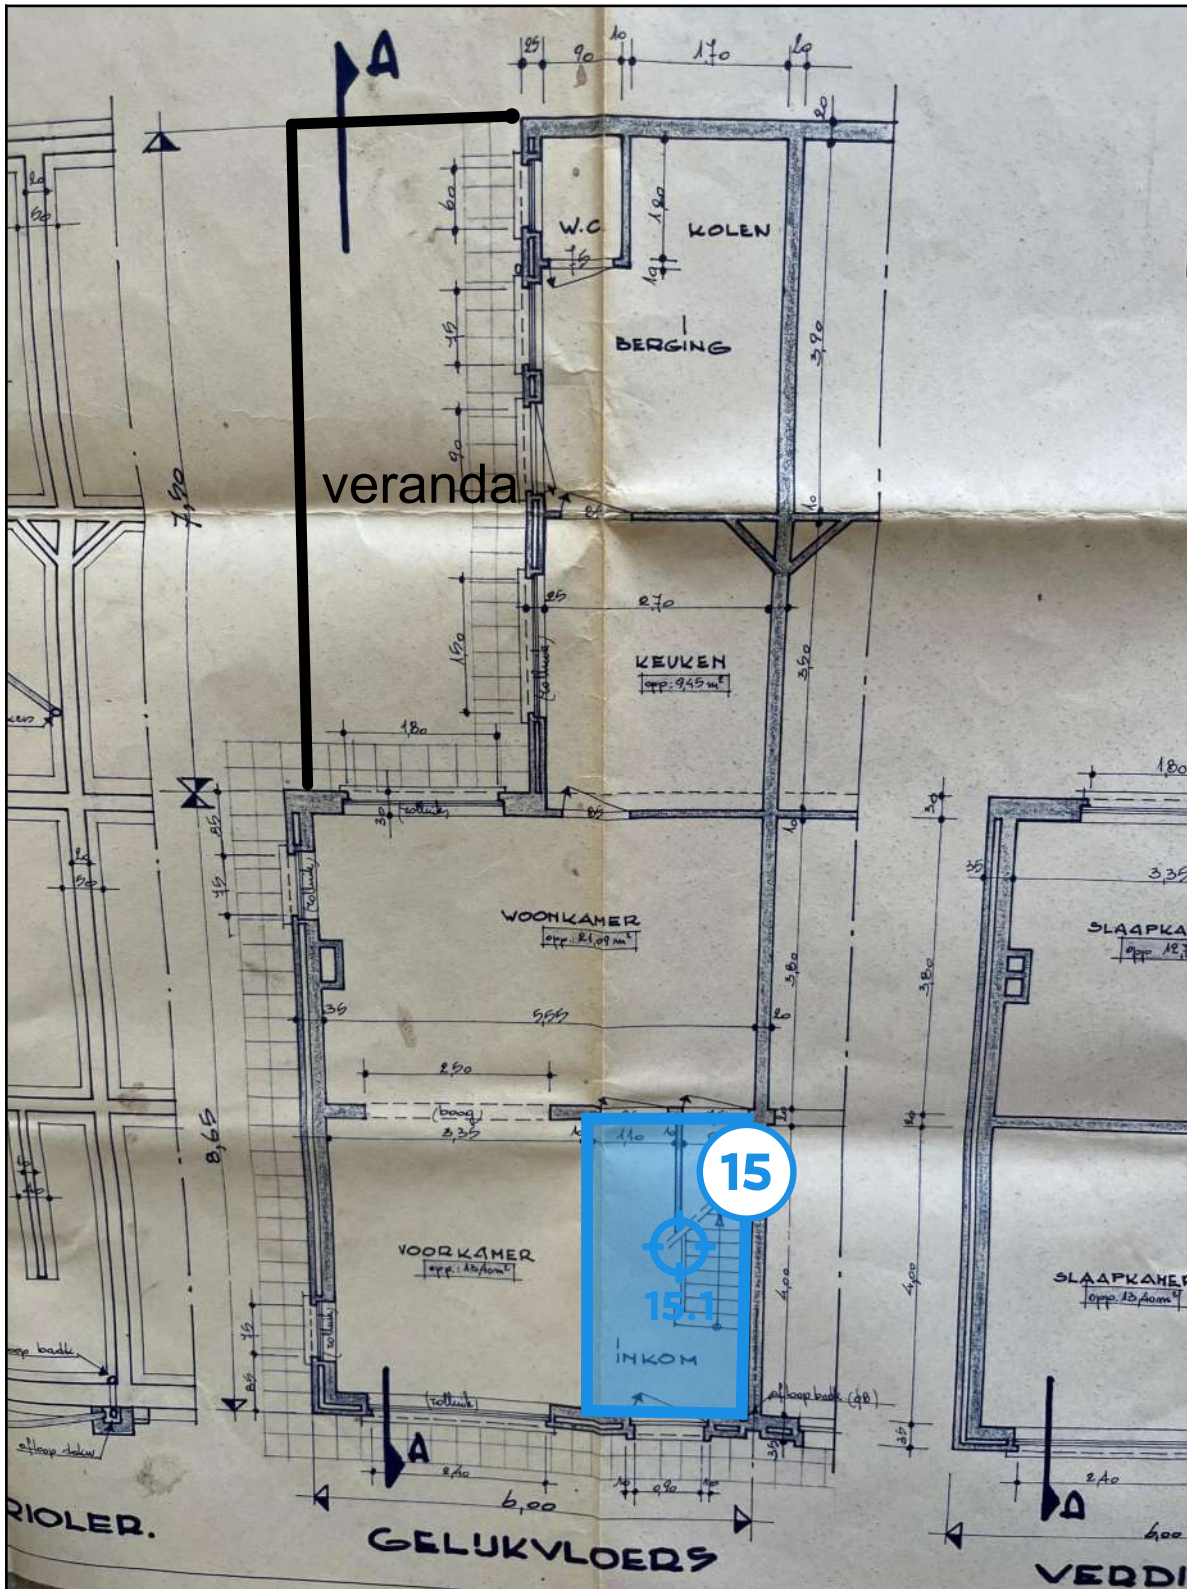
A

25 90 10 1,70 10

20

W.C

KOLEN

60

1,90

76

19

BERGING

3,90

45

90

veranda

85

10

25

2,70

KEUKEN
opp: 9,45 m²

150

3,50

1,80

(rolluik)

1,80

30

(rolluik)

85

10

85

45

(rolluik)

WOONKAMER
opp. 21,09 m²

35

5,55

3,80

3,80

20

2,50

(boog)
2,35

1,10

15

15.1

7,90

8,65

VOORKAMER
opp. 15,10 m²

INKOM

4,00

4,00

45

85

(rolluik)

(rolluik)

afloop badk. (98)

afloop badk.

afloop dakw.

A

2,10

6,00

15 0,90 15

35

30

35

3,35

SLAAPKA
opp. 12,

SLAAPKAMER
opp. 13,40 m²

A

2,40

6,00

RIOLER.

GELUKVLOERS

VERDI